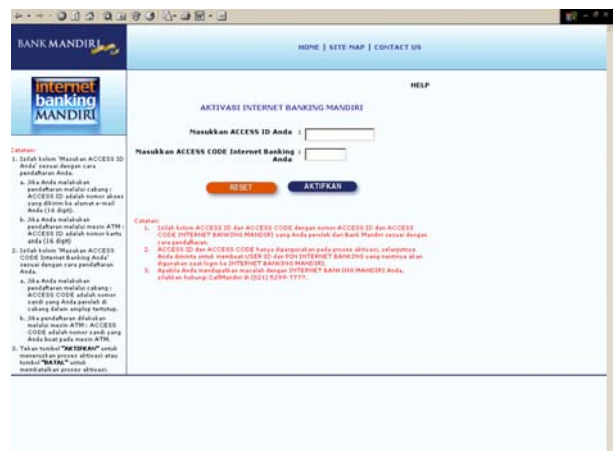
BANK MANDIRI

HOME | SITE MAP | CONTACT US

internet banking MANDIRI

HELP

AKTIVASI INTERNET BANKING MANDIRI

Masukkan ACCESS ID Anda :

Masukkan ACCESS CODE Internet Banking Anda :

RESET

AKTIFKAN

Catatan:
1. Isilah kolom 'Masukan ACCESS ID Anda' sesuai dengan cara pendaftaran Anda.
a. Jika Anda melakukan pendaftaran melalui cabang : ACCESS ID adalah nomor akses yang dikirim ke alamat e-mail Anda (16 digit).
b. Jika Anda melakukan pendaftaran melalui mesin ATM : ACCESS ID adalah nomor kartu anda (16 digit)
2. Isilah kolom 'Masukan ACCESS CODE Internet Banking Anda' sesuai dengan cara pendaftaran Anda.
a. Jika Anda melakukan pendaftaran melalui cabang : ACCESS CODE adalah nomor sandi yang Anda peroleh di cabang dalam amplop tertutup.
b. Jika pendaftaran dilakukan melalui mesin ATM : ACCESS CODE adalah nomor sandi yang Anda buat pada mesin ATM.
3. Tekan tombol "AKTIFKAN" untuk meneruskan proses aktivasi atau tombol "BATAL" untuk membatalkan proses aktivasi.

Catatan:
1. Isilah kolom ACCESS ID dan ACCESS CODE dengan nomor ACCESS ID dan ACCESS CODE INTERNET BANKING MANDIRI yang Anda peroleh dari Bank Mandiri sesuai dengan cara pendaftaran.
2. ACCESS ID dan ACCESS CODE hanya dipergunakan pada proses aktivasi, selanjutnya Anda diminta untuk membuat USER ID dan PIN INTERNET BANKING yang nantinya akan digunakan saat login ke INTERNET BANKING MANDIRI.
3. Apabila Anda mendapatkan masalah dengan INTERNET BANKING MANDIRI Anda, silahkan hubungi CallMandiri di (021) 5299-7777.